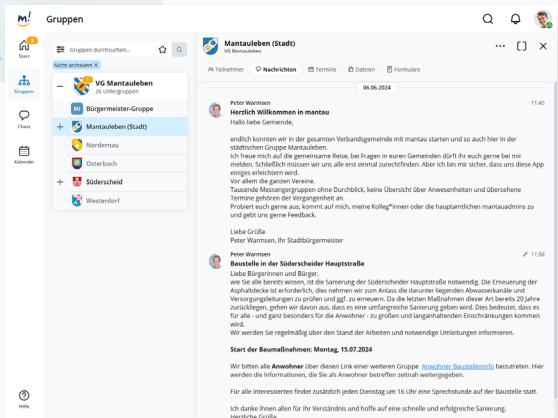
Gruppen

Start
Gruppen
Chats
Kalender
Hilfe

Gruppen durchsuchen...

Nicht archiviert ×

VG Mantauleben
26 Untergruppen

BU Bürgermeister-Gruppe
Mantauleben (Stadt)
Nordenau
Osterbach
Süderscheid
Westerdorf

Mantauleben (Stadt)
VG Mantauleben

Teilnehmer | Nachrichten | Termine | Dateien | Formulare

06.06.2024

Peter Warmsen 11:45
Herzlich Willkommen in mantau
Hallo liebe Gemeinde,

endlich konnten wir in der gesamten Verbandsgemeinde mit mantau starten und so auch hier in der städtischen Gruppe Mantauleben.
Ich freue mich auf die gemeinsame Reise, bei Fragen in euren Gemeinden dürft ihr euch gerne bei mir melden. Schließlich müssen wir uns alle erst einmal zurechtfinden. Aber ich bin mir sicher, dass uns diese App einiges erleichtern wird.
Vor allem die ganzen Vereine.
Tausende Messengergruppen ohne Durchblick, keine Übersicht über Anwesenheiten und übersehene Termine gehören der Vergangenheit an.
Probiert euch gerne aus, kommt auf mich, meine Kolleg*innen oder die hauptamtlichen mantauadmins zu und gebt uns gerne Feedback.

Liebe Grüße
Peter Warmsen, Ihr Stadtbürgermeister

Peter Warmsen 11:56
Baustelle in der Süderscheider Hauptstraße
Liebe Bürgerinnen und Bürger,
wie Sie alle bereits wissen, ist die Sanierung der Süderscheider Hauptstraße notwendig. Die Erneuerung der Asphaltdecke ist erforderlich, dies nehmen wir zum Anlass die darunter liegenden Abwasserkanäle und Versorgungsleitungen zu prüfen und ggf. zu erneuern. Da die letzten Maßnahmen dieser Art bereits 20 Jahre zurückliegen, gehen wir davon aus, dass es eine umfangreiche Sanierung geben wird. Dies bedeutet, dass es für alle - und ganz besonders für die Anwohner - zu großen und langanhaltenden Einschränkungen kommen wird.
Wir werden Sie regelmäßig über den Stand der Arbeiten und notwendige Umleitungen informieren.

Start der Baumaßnahmen: Montag, 15.07.2024

Wir bitten alle Anwohner über diesen Link einer weiteren Gruppe Anwohner Baustelleninfo beizutreten. Hier werden die Informationen, die Sie als Anwohner betreffen zeitnah weitergegeben.

Für alle Interessierten findet zusätzlich jeden Dienstag um 16 Uhr eine Sprechstunde auf der Baustelle statt.

Ich danke Ihnen allen für Ihr Verständnis und hoffe auf eine schnelle und erfolgreiche Sanierung.
Herzliche Grüße